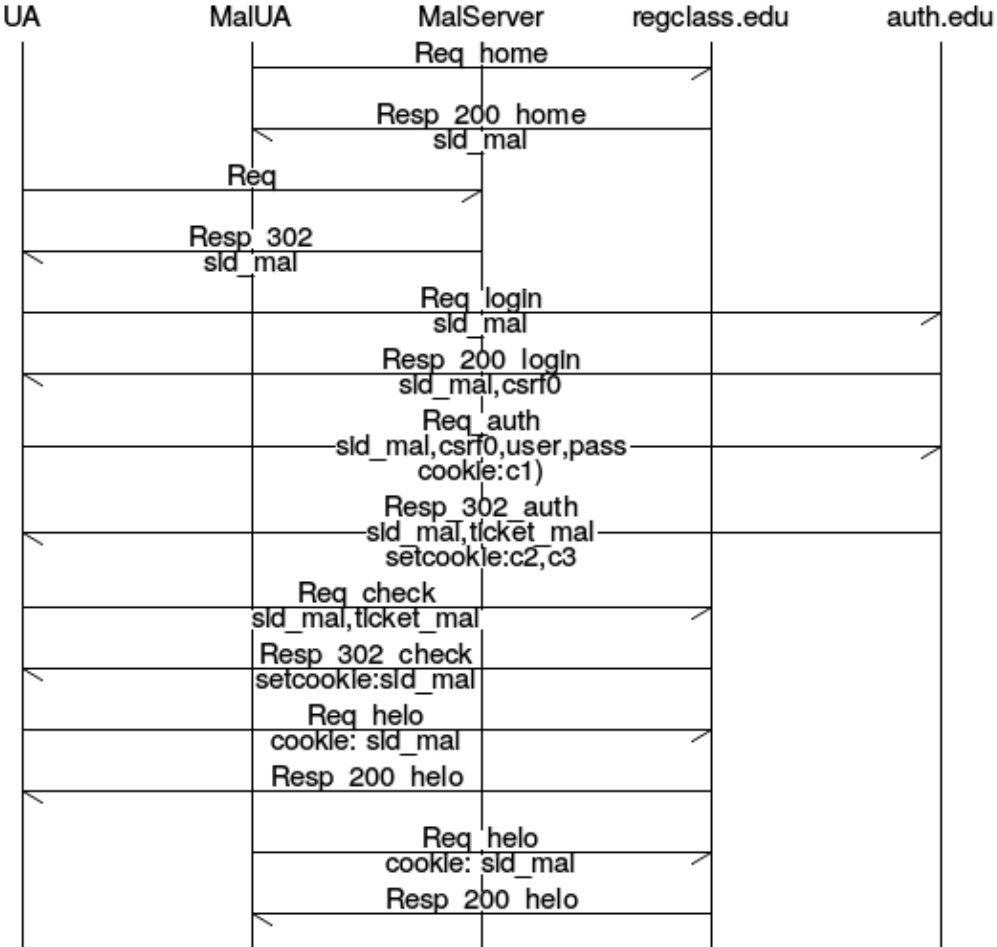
UA MalUA MalServer regclass.edu auth.edu

Req_home

Resp_200_home
sid_mal

Req

Resp_302
sid_mal

Req_login
sid_mal

Resp_200_login
sid_mal,csrf0

Req_auth
sid_mal,csrf0,user,pass
cookie:c1)

Resp_302_auth
sid_mal,ticket_mal
setcookie:c2,c3

Req_check
sid_mal,ticket_mal

Resp_302_check
setcookie:sid_mal

Req_helo
cookie: sid_mal

Resp_200_helo

Req_helo
cookie: sid_mal

Resp_200_helo